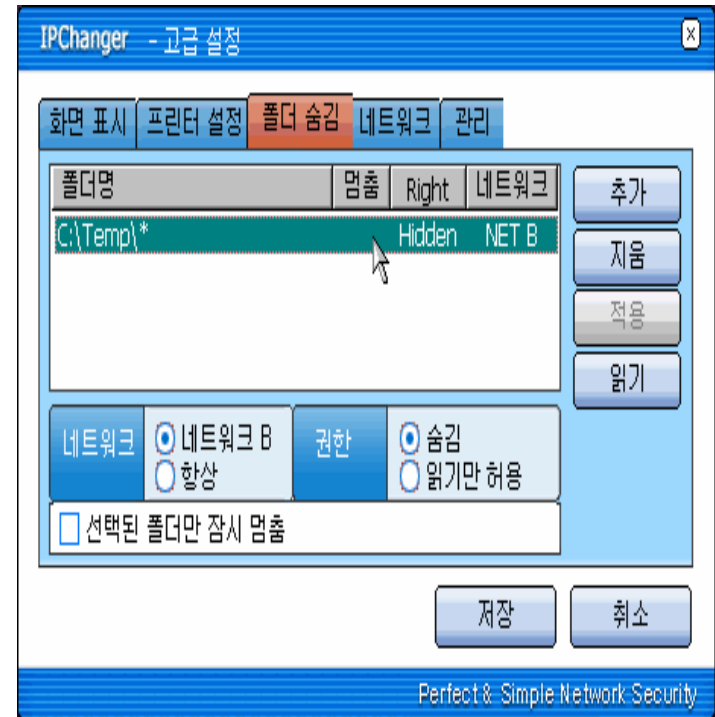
IPChanger - 고급 설정

화면 표시 | 프린터 설정 | 폴더 숨김 | 네트워크 | 관리

| 폴더명 | 멈춤 | Right | 네트워크 |
|---|---|---|---|
| C:\Temp\* | | Hidden | NET B |

추가
지움
적용
읽기

네트워크
네트워크 B
항상

권한
숨김
읽기만 허용

선택된 폴더만 잠시 멈춤

저장
취소

Perfect & Simple Network Security